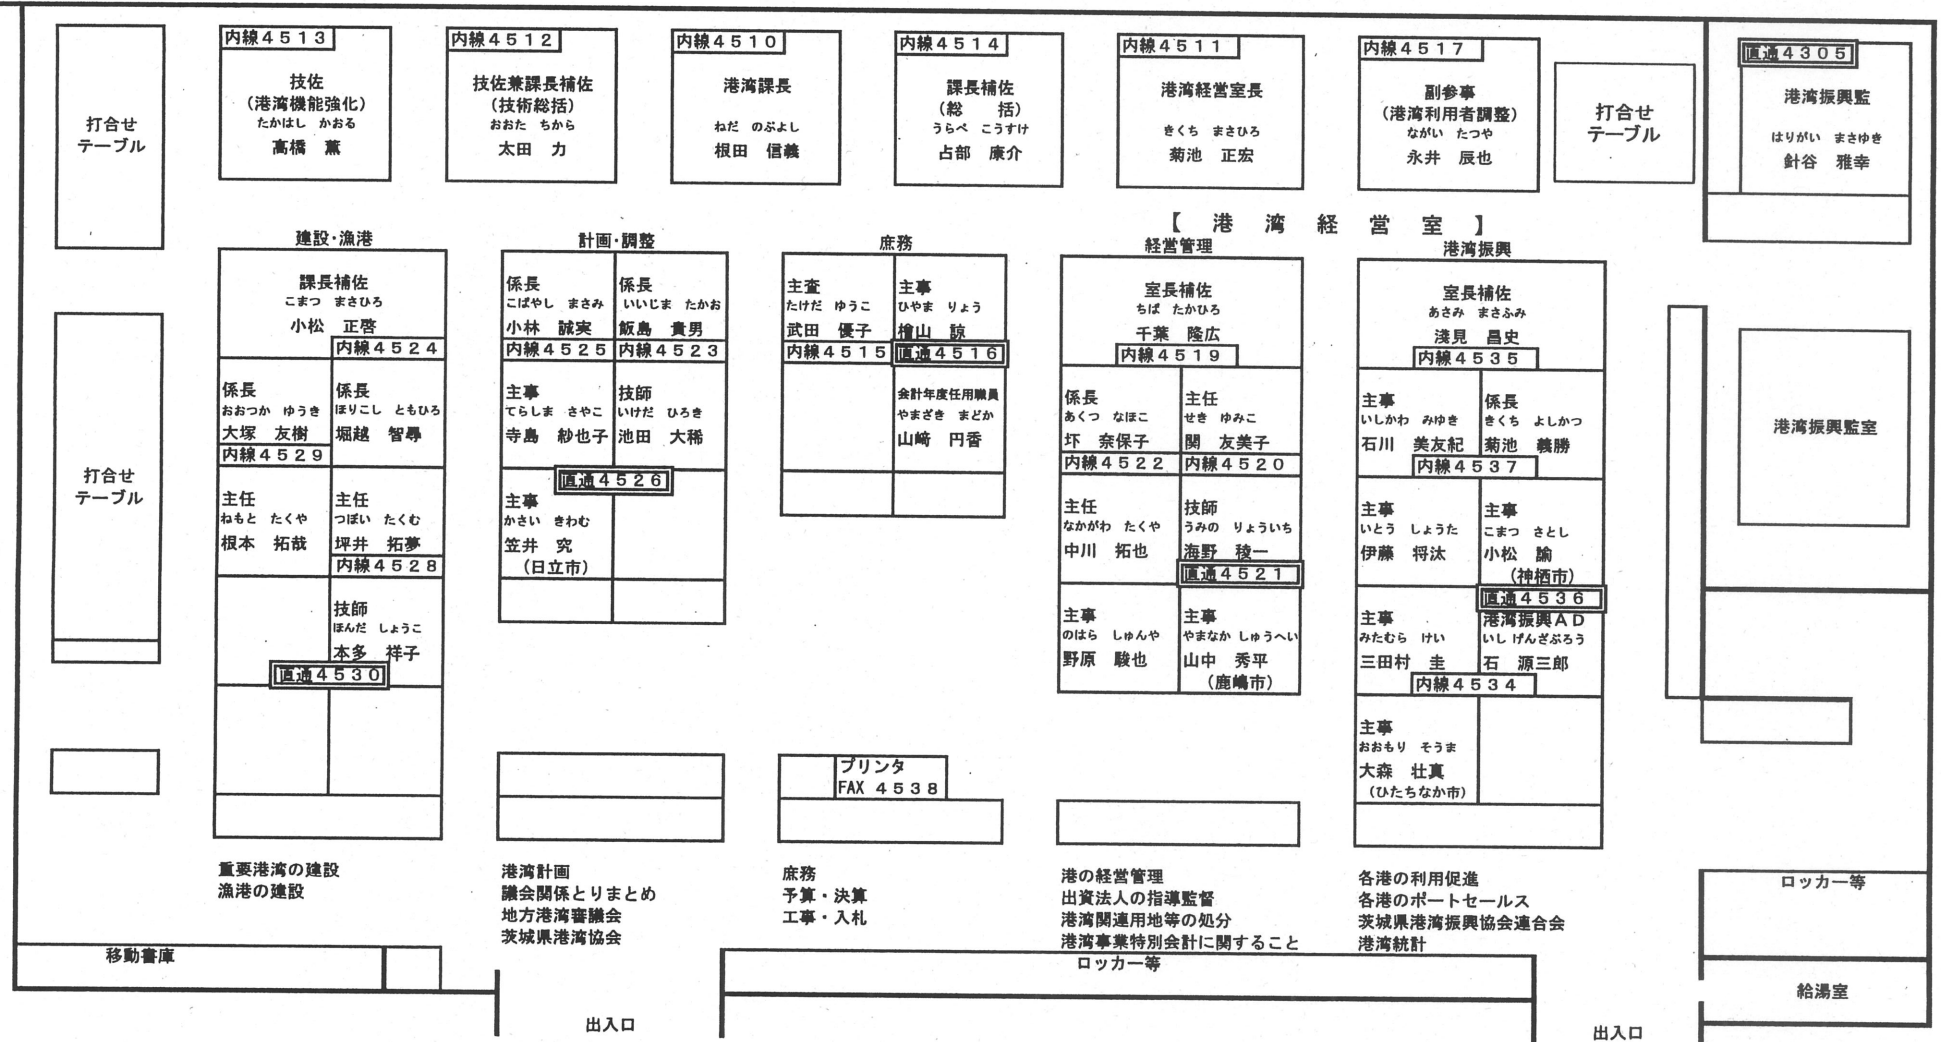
打合せ
テーブル

内線４５１３
技佐
（港湾機能強化）
たかはし かおる
高橋 薫

内線４５１２
技佐兼課長補佐
（技術総括）
おおた ちから
太田 力

内線４５１０
港湾課長
ねだ のぶよし
根田 信義

内線４５１４
課長補佐
（総 括）
うらべ こうすけ
占部 康介

内線４５１１
港湾経営室長
きくち まさひろ
菊池 正宏

内線４５１７
副参事
（港湾利用者調整）
ながい たつや
永井 辰也

打合せ
テーブル

直通４３０５
港湾振興監
はりがい まさゆき
針谷 雅幸

【 港 湾 経 営 室 】

建設・漁港
課長補佐
こまつ まさひろ
小松 正啓
内線４５２４
係長
おおつか ゆうき
大塚 友樹
内線４５２９
係長
ほりこし ともひろ
堀越 智尋
主任
ねもと たくや
根本 拓哉
主任
つぼい たくむ
坪井 拓夢
内線４５２８
技師
ほんだ しょうこ
本多 祥子
直通４５３０

計画・調整
係長
こばやし まさみ
小林 誠実
内線４５２５
係長
いいじま たかお
飯島 貴男
内線４５２３
主事
てらしま さやこ
寺島 紗也子
技師
いけだ ひろき
池田 大稀
直通４５２６
主事
かさい きわむ
笠井 究
（日立市）

庶務
主査
たけだ ゆうこ
武田 優子
内線４５１５
主事
ひやま りょう
檜山 諒
直通４５１６
会計年度任用職員
やまざき まどか
山崎 円香

経営管理
室長補佐
ちば たかひろ
千葉 隆広
内線４５１９
係長
あくつ なほこ
圷 奈保子
内線４５２２
主任
せき ゆみこ
関 友美子
内線４５２０
主任
なかがわ たくや
中川 拓也
技師
うみの りょういち
海野 稜一
直通４５２１
主事
のはら しゅんや
野原 駿也
主事
やまなか しゅうへい
山中 秀平
（鹿嶋市）

港湾振興
室長補佐
あさみ まさふみ
淺見 昌史
内線４５３５
主事
いしかわ みゆき
石川 美友紀
係長
きくち よしかつ
菊池 義勝
内線４５３７
主事
いとう しょうた
伊藤 将汰
主事
こまつ さとし
小松 諭
（神栖市）
直通４５３６
主事
みたむら けい
三田村 圭
港湾振興ＡＤ
いし げんざぶろう
石 源三郎
内線４５３４
主事
おおもり そうま
大森 壮真
（ひたちなか市）

港湾振興監室

打合せ
テーブル

プリンタ
FAX ４５３８

重要港湾の建設
漁港の建設

港湾計画
議会関係とりまとめ
地方港湾審議会
茨城県港湾協会

庶務
予算・決算
工事・入札

港の経営管理
出資法人の指導監督
港湾関連用地等の処分
港湾事業特別会計に関すること

各港の利用促進
各港のポートセールス
茨城県港湾振興協会連合会
港湾統計

ロッカー等
給湯室

移動書庫
ロッカー等
出入口
出入口